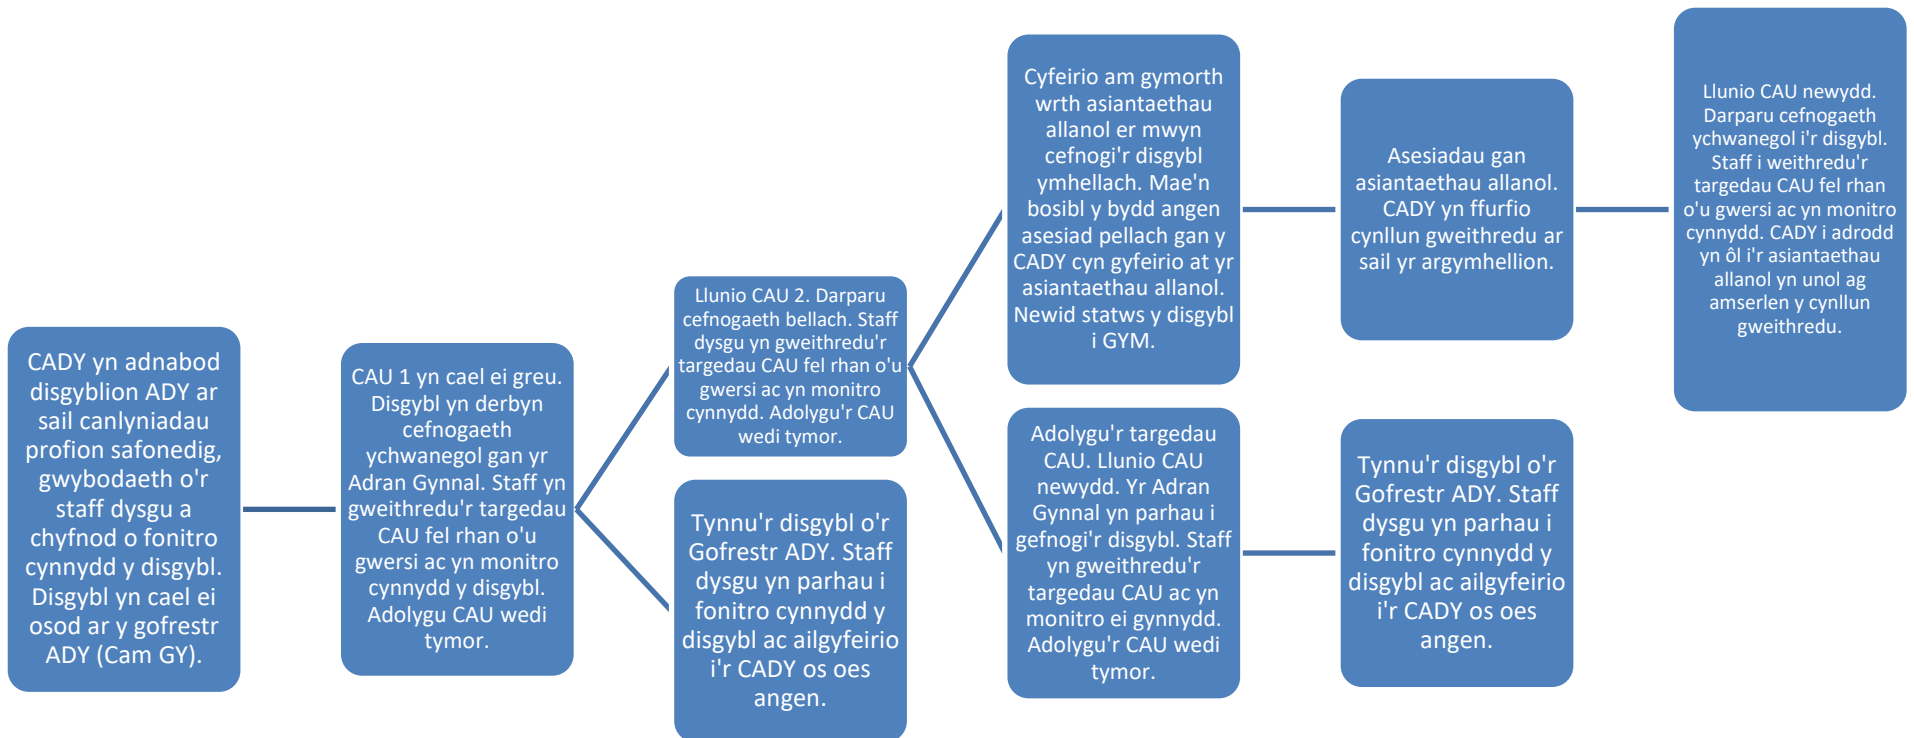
CADY yn adnabod disgyblion ADY ar sail canlyniadau profion safonedig, gwybodaeth o'r staff dysgu a chyfnod o fonitro cynnydd y disgybl. Disgybl yn cael ei osod ar y gofrestr ADY (Cam GY).

CAU 1 yn cael ei greu. Disgybl yn derbyn cefnogaeth ychwanegol gan yr Adran Gynnal. Staff yn gweithredu'r targedau CAU fel rhan o'u gwersi ac yn monitro cynnydd y disgybl. Adolygu CAU wedi tymor.

Llunio CAU 2. Darparu cefnogaeth bellach. Staff dysgu yn gweithredu'r targedau CAU fel rhan o'u gwersi ac yn monitro cynnydd. Adolygu'r CAU wedi tymor.

Tynnu'r disgybl o'r Gofrestr ADY. Staff dysgu yn parhau i fonitro cynnydd y disgybl ac ailgyfeirio i'r CADY os oes angen.

Cyfeirio am gymorth wrth asiantaethau allanol er mwyn cefnogi'r disgybl ymhellach. Mae'n bosibl y bydd angen asesiad pellach gan y CADY cyn gyfeirio at yr asiantaethau allanol. Newid statws y disgybl i GYM.

Adolygu'r targedau CAU. Llunio CAU newydd. Yr Adran Gynnal yn parhau i gefnogi'r disgybl. Staff yn gweithredu'r targedau CAU ac yn monitro ei gynnydd. Adolygu'r CAU wedi tymor.

Asesiadau gan asiantaethau allanol. CADY yn ffurfio cynllun gweithredu ar sail yr argymhellion.

Tynnu'r disgybl o'r Gofrestr ADY. Staff dysgu yn parhau i fonitro cynnydd y disgybl ac ailgyfeirio i'r CADY os oes angen.

Llunio CAU newydd. Darparu cefnogaeth ychwanegol i'r disgybl. Staff i weithredu'r targedau CAU fel rhan o'u gwersi ac yn monitro cynnydd. CADY i adrodd yn ôl i'r asiantaethau allanol yn unol ag amserlen y cynllun gweithredu.